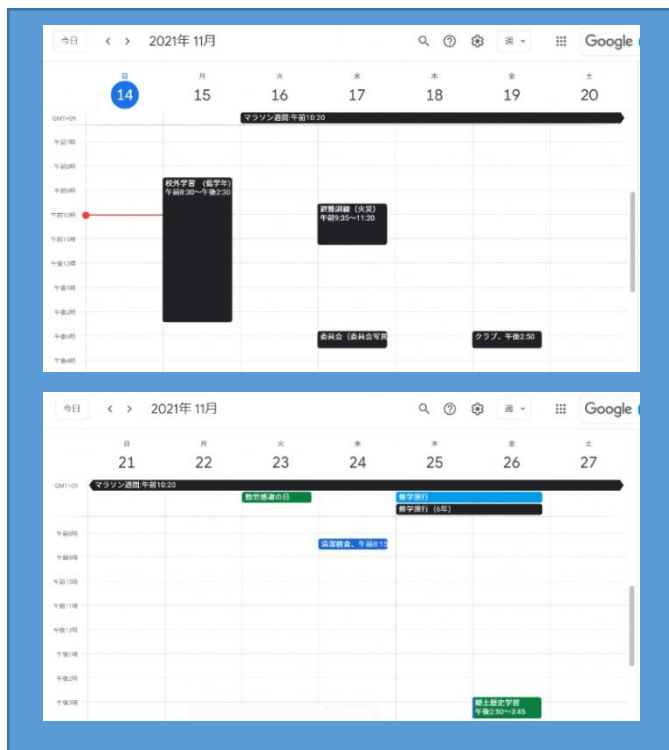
今日 < > 2021年 11月 週 Google

日 14
月 15
火 16
水 17
木 18
金 19
土 20

GMT+09
マラソン週間:午前10:20
午前7時
午前8時
午前9時
午前10時
午前11時
午後12時
午後1時
午後2時
午後3時
午後4時
校外学習（低学年）午前9:30～午後2:30
避難訓練（火災）午前9:35～11:20
委員会（委員会写真
クラブ、午後2:50

今日 < > 2021年 11月 週 Google

日 21
月 22
火 23
水 24
木 25
金 26
土 27

GMT+09
マラソン週間:午前10:20
勤労感謝の日
修学旅行
修学旅行（6年）
午前8時
午前9時
午前10時
午前11時
午後12時
午後1時
午後2時
午後3時
浜scale検査、午前8:15
郷土歴史学習 午後2:50～3:45